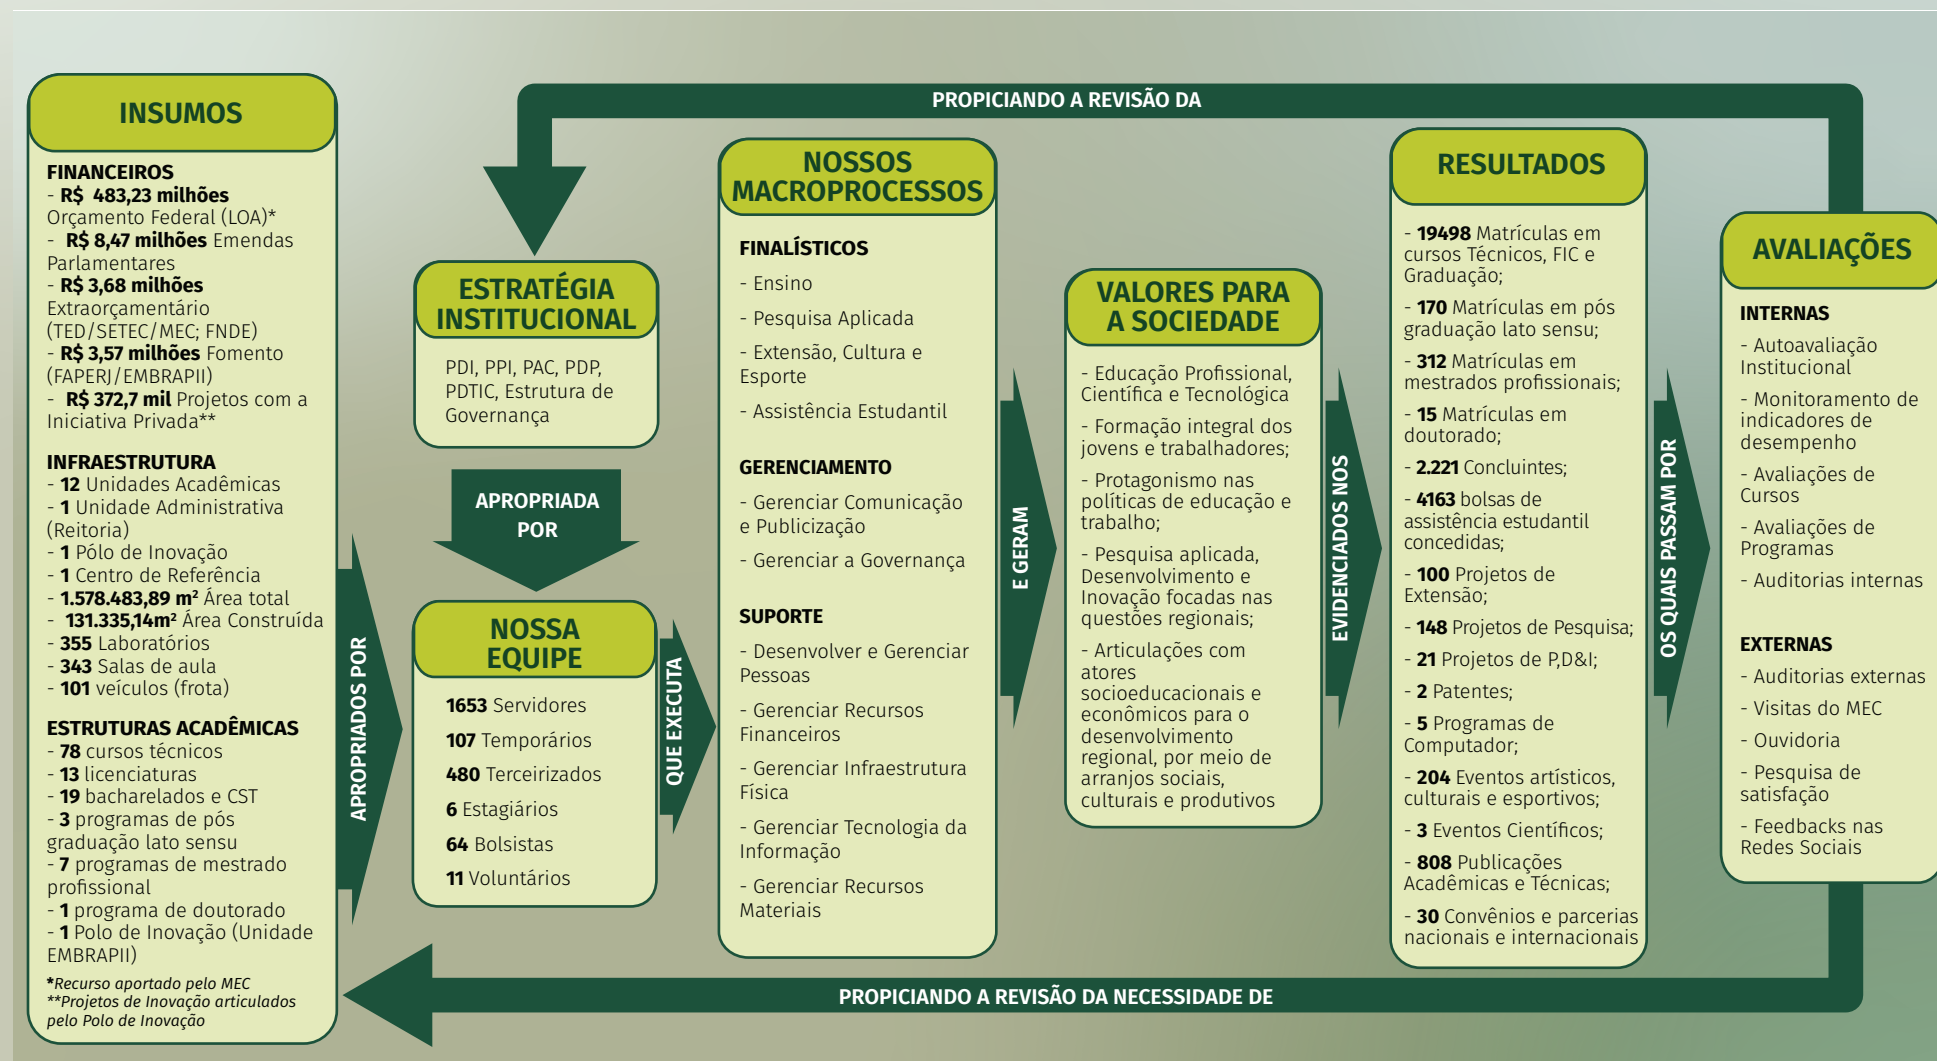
PROPICIANDO A REVISÃO DA

INSUMOS

FINANCEIROS
- R$ 483,23 milhões Orçamento Federal (LOA)*
- R$ 8,47 milhões Emendas Parlamentares
- R$ 3,68 milhões Extraorçamentário (TED/SETEC/MEC; FNDE)
- R$ 3,57 milhões Fomento (FAPERJ/EMBRAPII)
- R$ 372,7 mil Projetos com a Iniciativa Privada**

INFRAESTRUTURA
- 12 Unidades Acadêmicas
- 1 Unidade Administrativa (Reitoria)
- 1 Pólo de Inovação
- 1 Centro de Referência
- 1.578.483,89 m² Área total
- 131.335,14m² Área Construída
- 355 Laboratórios
- 343 Salas de aula
- 101 veículos (frota)

ESTRUTURAS ACADÊMICAS
- 78 cursos técnicos
- 13 licenciaturas
- 19 bacharelados e CST
- 3 programas de pós graduação lato sensu
- 7 programas de mestrado profissional
- 1 programa de doutorado
- 1 Polo de Inovação (Unidade EMBRAPII)

*Recurso aportado pelo MEC
**Projetos de Inovação articulados pelo Polo de Inovação

APROPRIADOS POR

ESTRATÉGIA INSTITUCIONAL

PDI, PPI, PAC, PDP, PDTIC, Estrutura de Governança

APROPRIADA POR

NOSSA EQUIPE

1653 Servidores
107 Temporários
480 Terceirizados
6 Estagiários
64 Bolsistas
11 Voluntários

QUE EXECUTA

NOSSOS MACROPROCESSOS

FINALÍSTICOS
- Ensino
- Pesquisa Aplicada
- Extensão, Cultura e Esporte
- Assistência Estudantil

GERENCIAMENTO
- Gerenciar Comunicação e Publicização
- Gerenciar a Governança

SUPORTE
- Desenvolver e Gerenciar Pessoas
- Gerenciar Recursos Financeiros
- Gerenciar Infraestrutura Física
- Gerenciar Tecnologia da Informação
- Gerenciar Recursos Materiais

E GERAM

VALORES PARA A SOCIEDADE

- Educação Profissional, Científica e Tecnológica
- Formação integral dos jovens e trabalhadores;
- Protagonismo nas políticas de educação e trabalho;
- Pesquisa aplicada, Desenvolvimento e Inovação focadas nas questões regionais;
- Articulações com atores socioeducacionais e econômicos para o desenvolvimento regional, por meio de arranjos sociais, culturais e produtivos

EVIDENCIADOS NOS

RESULTADOS

- 19498 Matrículas em cursos Técnicos, FIC e Graduação;
- 170 Matrículas em pós graduação lato sensu;
- 312 Matrículas em mestrados profissionais;
- 15 Matrículas em doutorado;
- 2.221 Concluintes;
- 4163 bolsas de assistência estudantil concedidas;
- 100 Projetos de Extensão;
- 148 Projetos de Pesquisa;
- 21 Projetos de P,D&I;
- 2 Patentes;
- 5 Programas de Computador;
- 204 Eventos artísticos, culturais e esportivos;
- 3 Eventos Científicos;
- 808 Publicações Acadêmicas e Técnicas;
- 30 Convênios e parcerias nacionais e internacionais

OS QUAIS PASSAM POR

AVALIAÇÕES

INTERNAS
- Autoavaliação Institucional
- Monitoramento de indicadores de desempenho
- Avaliações de Cursos
- Avaliações de Programas
- Auditorias internas

EXTERNAS
- Auditorias externas
- Visitas do MEC
- Ouvidoria
- Pesquisa de satisfação
- Feedbacks nas Redes Sociais

PROPICIANDO A REVISÃO DA NECESSIDADE DE